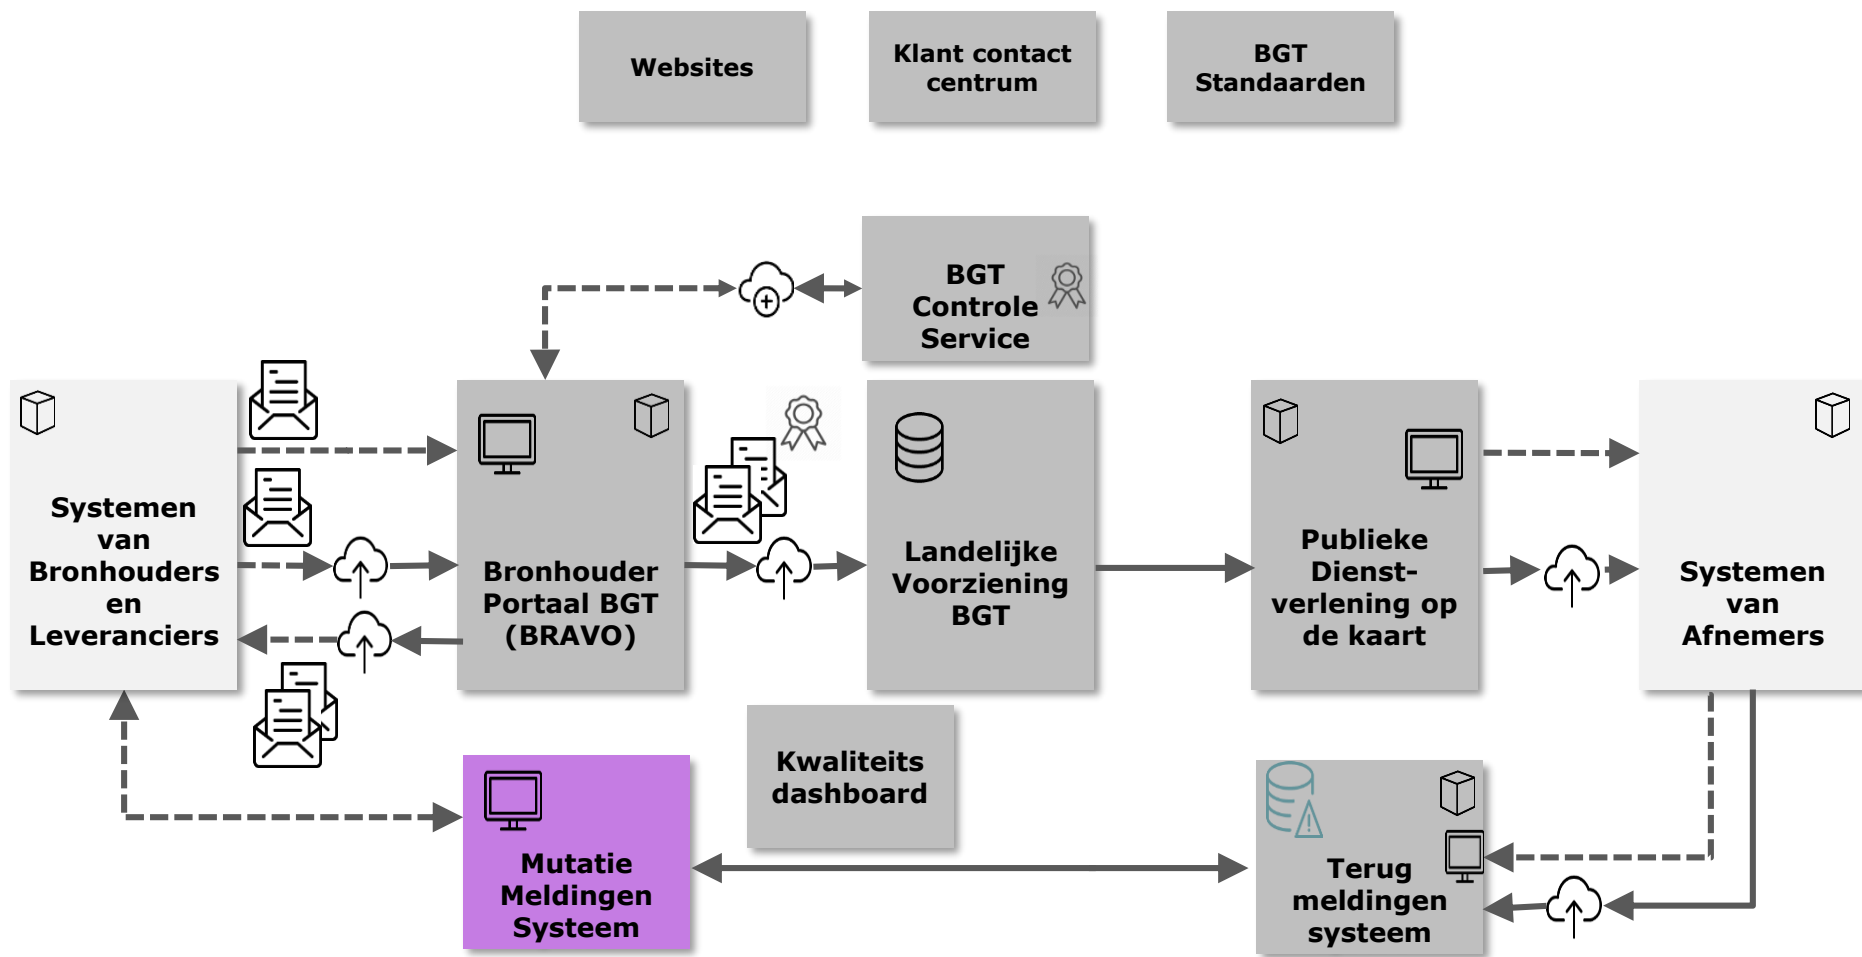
Websites

Klant contact centrum

BGT Standaarden

BGT Controle Service

Systemen van Bronhouders en Leveranciers

Bronhouder Portaal BGT (BRAVO)

Landelijke Voorziening BGT

Publieke Dienst-verlening op de kaart

Systemen van Afnemers

Kwaliteits dashboard

Mutatie Meldingen Systeem

Terug meldingen systeem